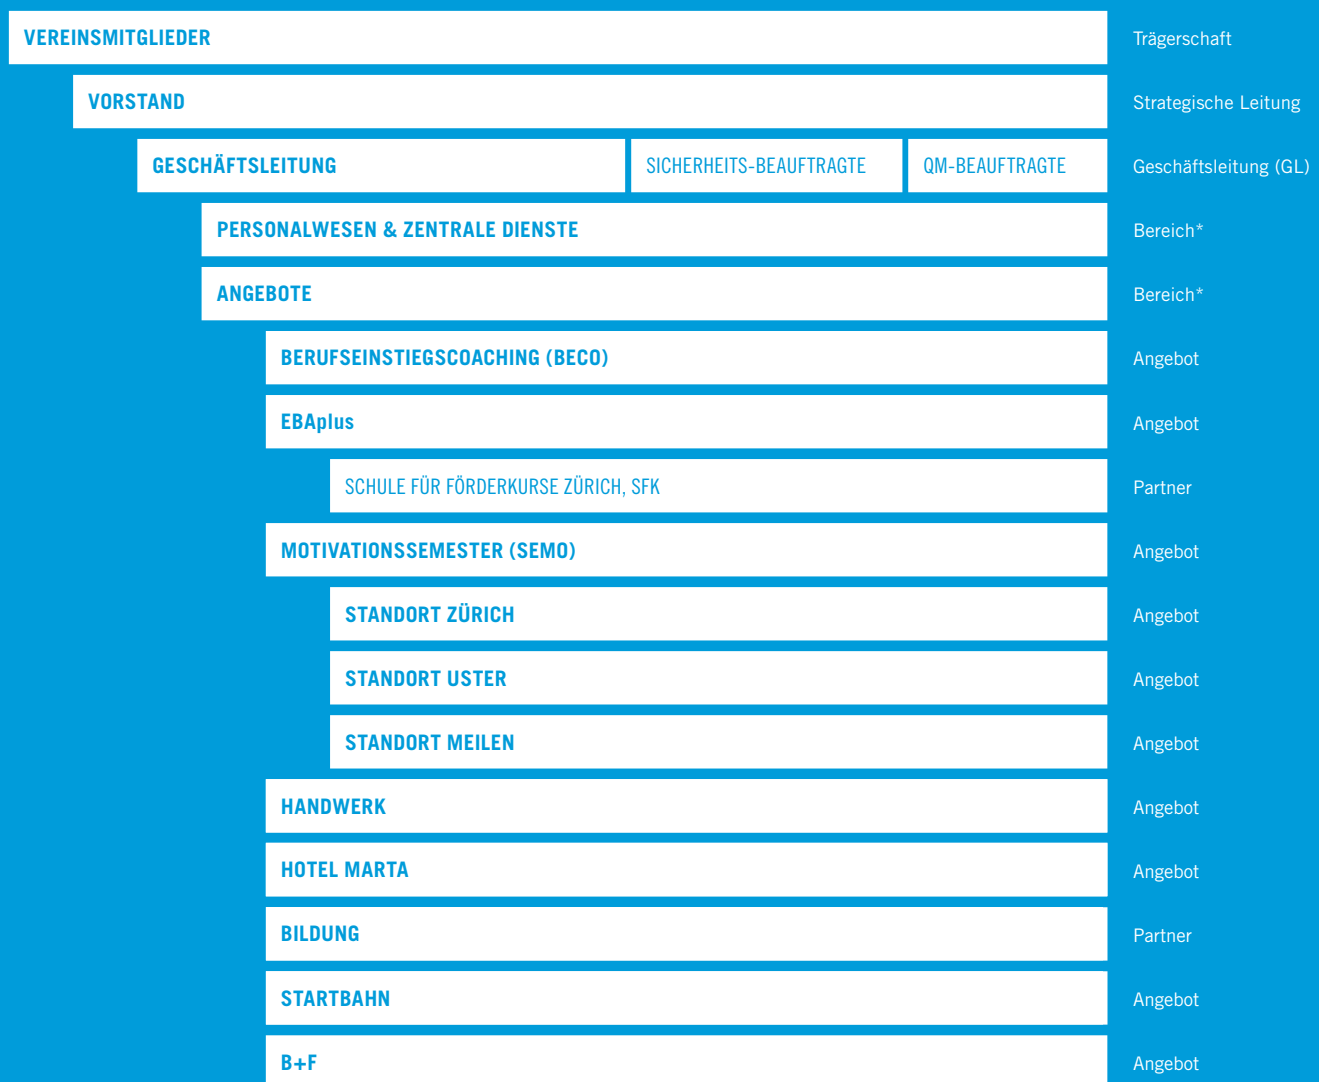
VEREINSMITGLIEDER
Trägerschaft

VORSTAND
Strategische Leitung

GESCHÄFTSLEITUNG
SICHERHEITS-BEAUFTRAGTE
QM-BEAUFTRAGTE
Geschäftsleitung (GL)

PERSONALWESEN & ZENTRALE DIENSTE
Bereich*

ANGEBOTE
Bereich*

BERUFSEINSTIEGSCOACHING (BECO)
Angebot

EBAplus
Angebot

SCHULE FÜR FÖRDERKURSE ZÜRICH, SFK
Partner

MOTIVATIONSSEMESTER (SEMO)
Angebot

STANDORT ZÜRICH
Angebot

STANDORT USTER
Angebot

STANDORT MEILEN
Angebot

HANDWERK
Angebot

HOTEL MARTA
Angebot

BILDUNG
Partner

STARTBAHN
Angebot

B+F
Angebot